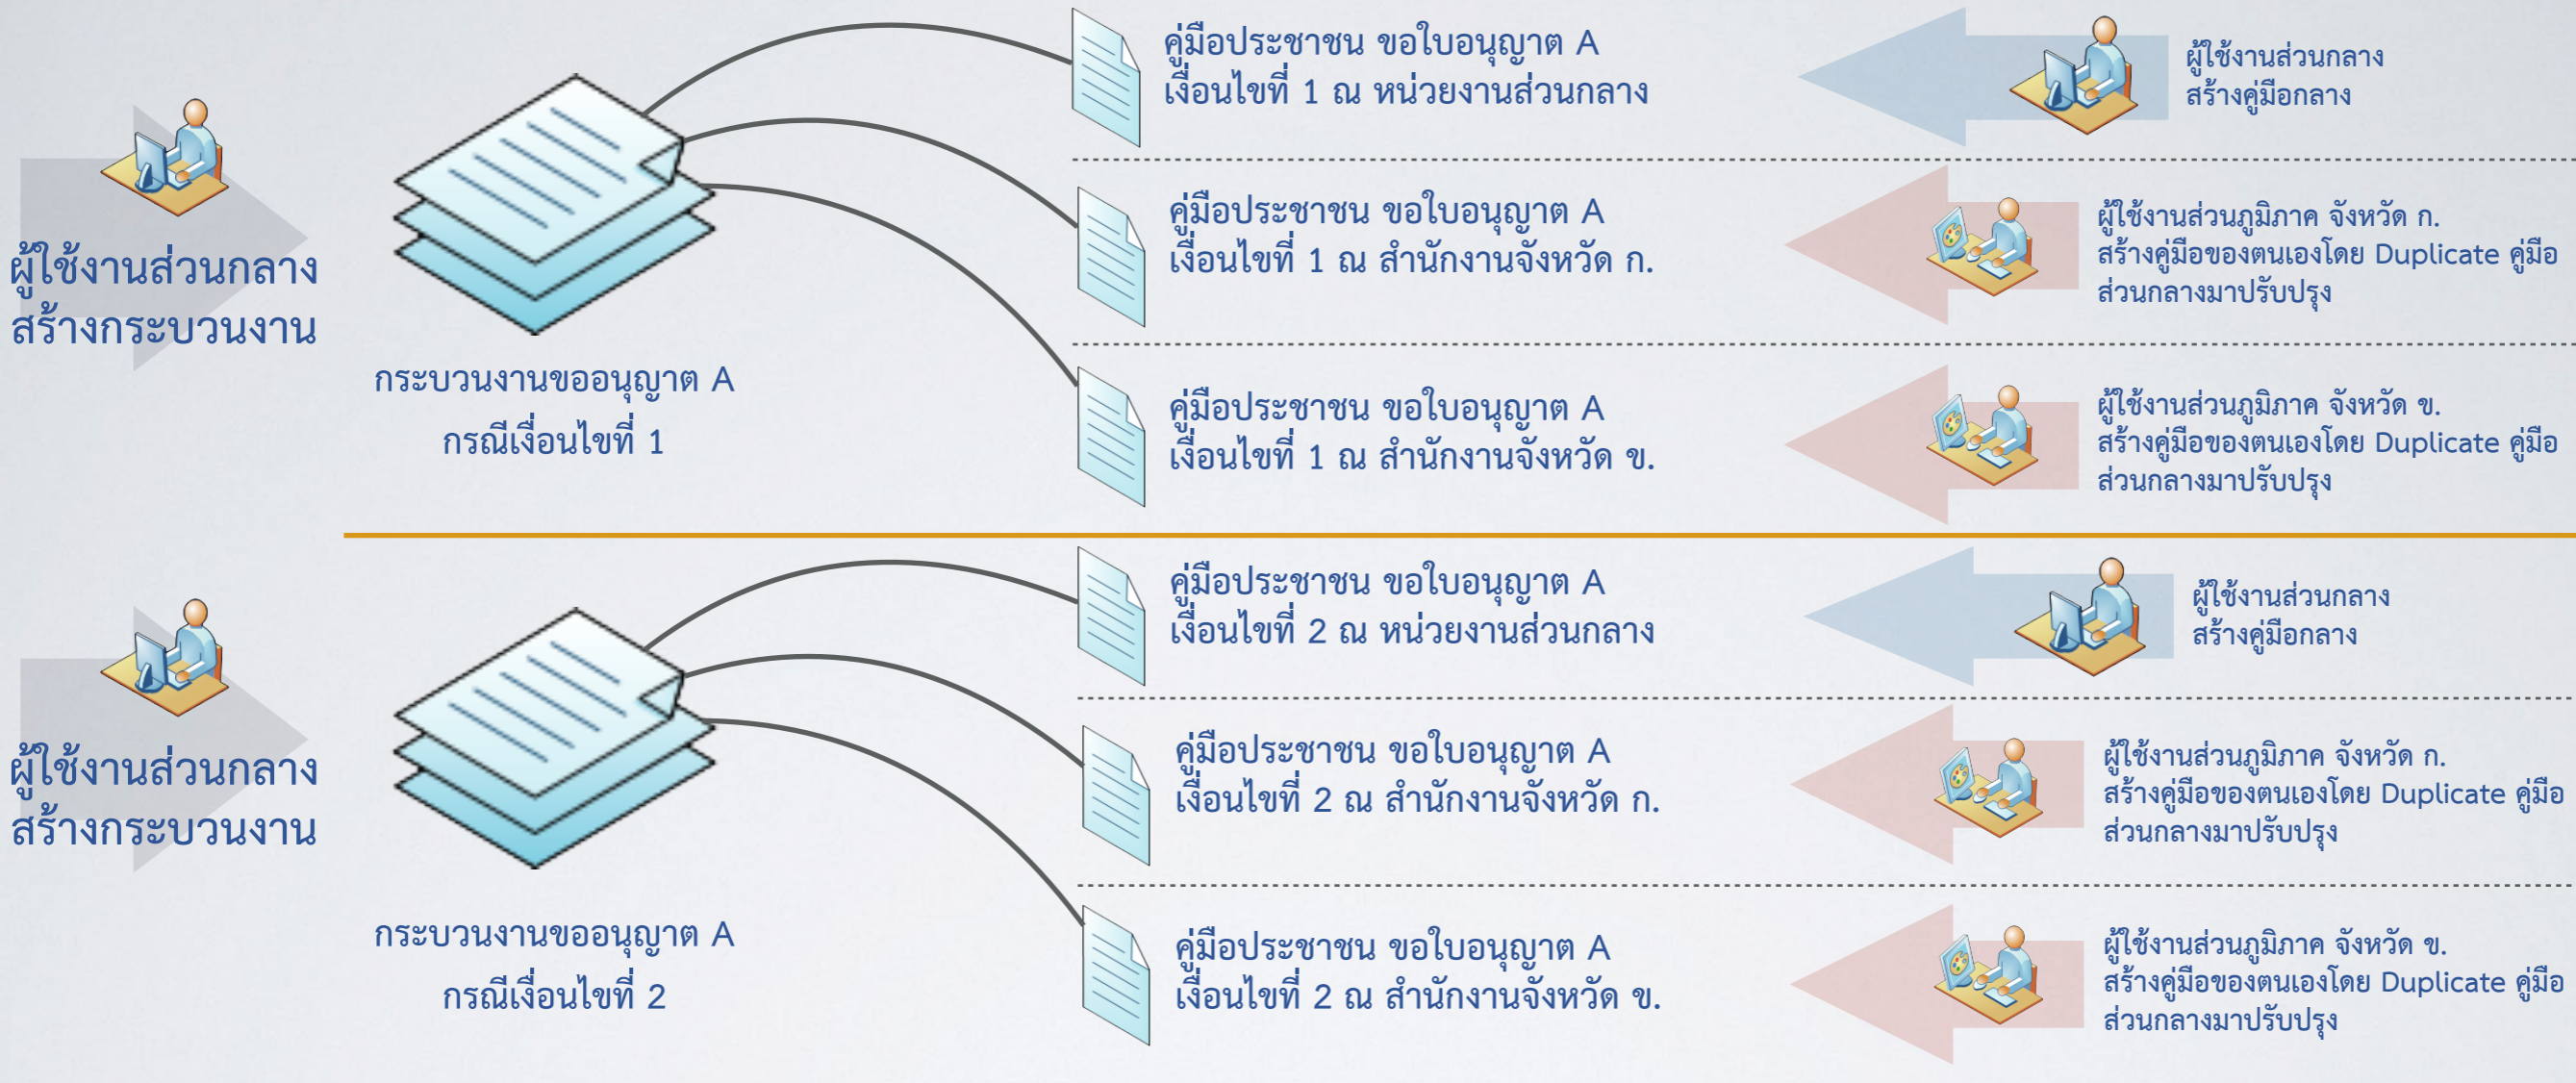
ผู้ใช้งานส่วนกลาง
สร้างกระบวนงาน

กระบวนงานขออนุญาต A
กรณีเงื่อนไขที่ 1

คู่มือประชาชน ขอใบอนุญาต A
เงื่อนไขที่ 1 ณ หน่วยงานส่วนกลาง

ผู้ใช้งานส่วนกลาง
สร้างคู่มือกลาง

คู่มือประชาชน ขอใบอนุญาต A
เงื่อนไขที่ 1 ณ สำนักงานจังหวัด ก.

ผู้ใช้งานส่วนภูมิภาค จังหวัด ก.
สร้างคู่มือของตนเองโดย Duplicate คู่มือส่วนกลางมาปรับปรุง

คู่มือประชาชน ขอใบอนุญาต A
เงื่อนไขที่ 1 ณ สำนักงานจังหวัด ข.

ผู้ใช้งานส่วนภูมิภาค จังหวัด ข.
สร้างคู่มือของตนเองโดย Duplicate คู่มือส่วนกลางมาปรับปรุง

ผู้ใช้งานส่วนกลาง
สร้างกระบวนงาน

กระบวนงานขออนุญาต A
กรณีเงื่อนไขที่ 2

คู่มือประชาชน ขอใบอนุญาต A
เงื่อนไขที่ 2 ณ หน่วยงานส่วนกลาง

ผู้ใช้งานส่วนกลาง
สร้างคู่มือกลาง

คู่มือประชาชน ขอใบอนุญาต A
เงื่อนไขที่ 2 ณ สำนักงานจังหวัด ก.

ผู้ใช้งานส่วนภูมิภาค จังหวัด ก.
สร้างคู่มือของตนเองโดย Duplicate คู่มือส่วนกลางมาปรับปรุง

คู่มือประชาชน ขอใบอนุญาต A
เงื่อนไขที่ 2 ณ สำนักงานจังหวัด ข.

ผู้ใช้งานส่วนภูมิภาค จังหวัด ข.
สร้างคู่มือของตนเองโดย Duplicate คู่มือส่วนกลางมาปรับปรุง